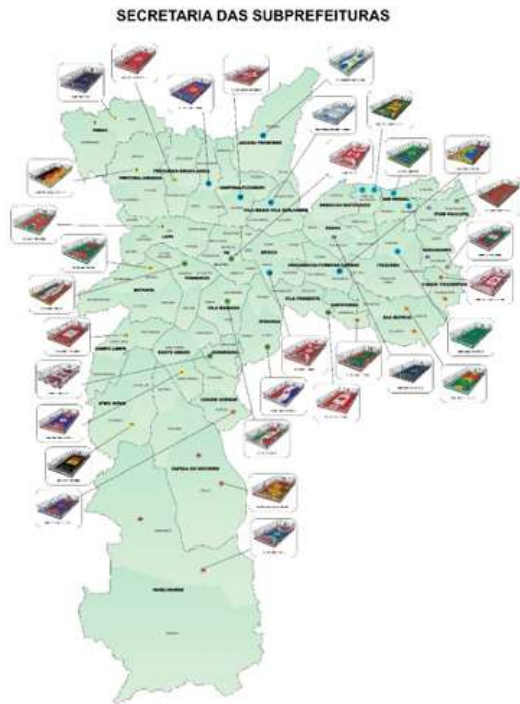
SECRETARIA DAS SUBPREFEITURAS

PERUS

JAÇANÃ TREMEMBÉ

CASA VERDE

LAPA

SÉ

MOOCA

PINHEIROS

BUTANTÃ

VILA MARIANA

IPIRANGA

VILA PRUDENTE

ARICANDUVA

ITAQUERA

CAMPO LIMPO

SANTO AMARO

JABAQUARA

CIDADE ADEMAR

M'BOI MIRIM

CAPELA DO SOCORRO

PARELHEIROS

SÃO MATEUS

GUAIANASES

CIDADE TIRADENTES

ITAIM PAULISTA

SÃO MIGUEL

ERMELINO MATARAZZO

PENHA

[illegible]